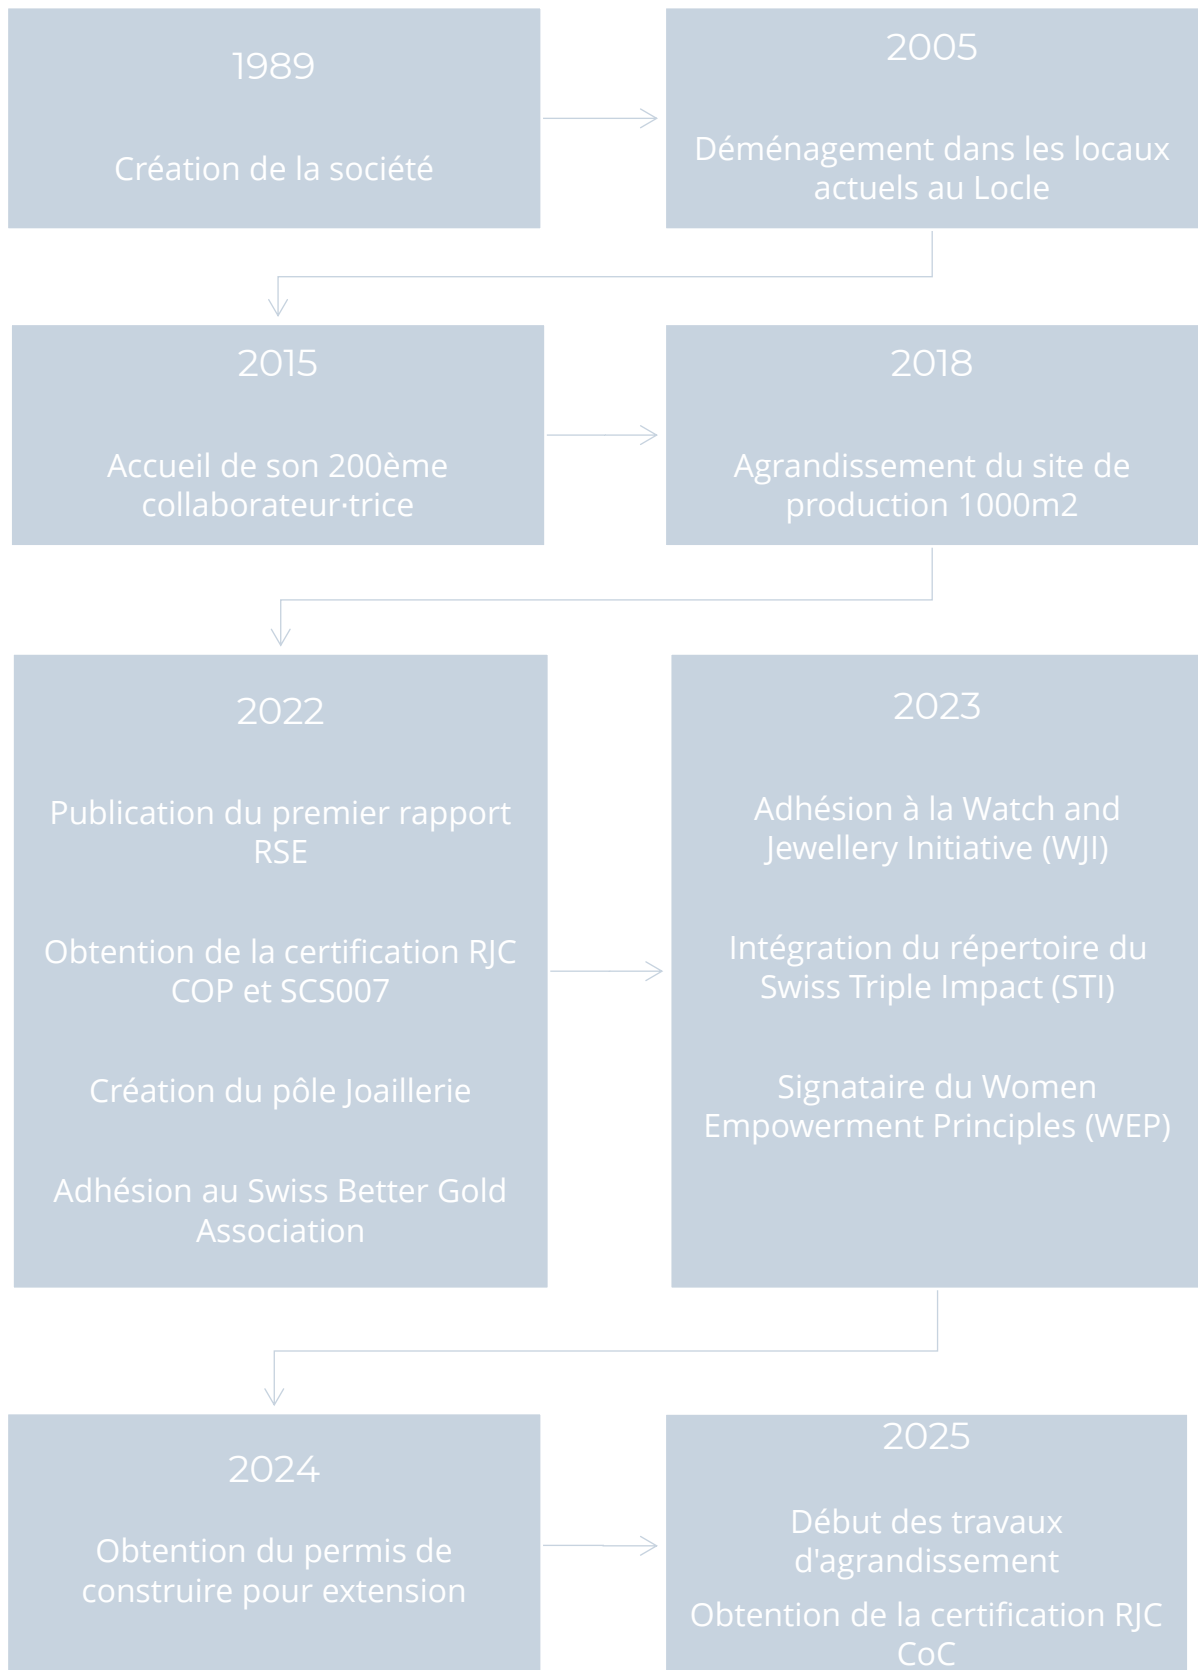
1989

Création de la société

2005

Déménagement dans les locaux actuels au Locle

2015

Accueil de son 200ème collaborateur·trice

2018

Agrandissement du site de production 1000m2

2022

Publication du premier rapport RSE

Obtention de la certification RJC COP et SCS007

Création du pôle Joaillerie

Adhésion au Swiss Better Gold Association

2023

Adhésion à la Watch and Jewellery Initiative (WJI)

Intégration du répertoire du Swiss Triple Impact (STI)

Signataire du Women Empowerment Principles (WEP)

2024

Obtention du permis de construire pour extension

2025

Début des travaux d'agrandissement

Obtention de la certification RJC CoC